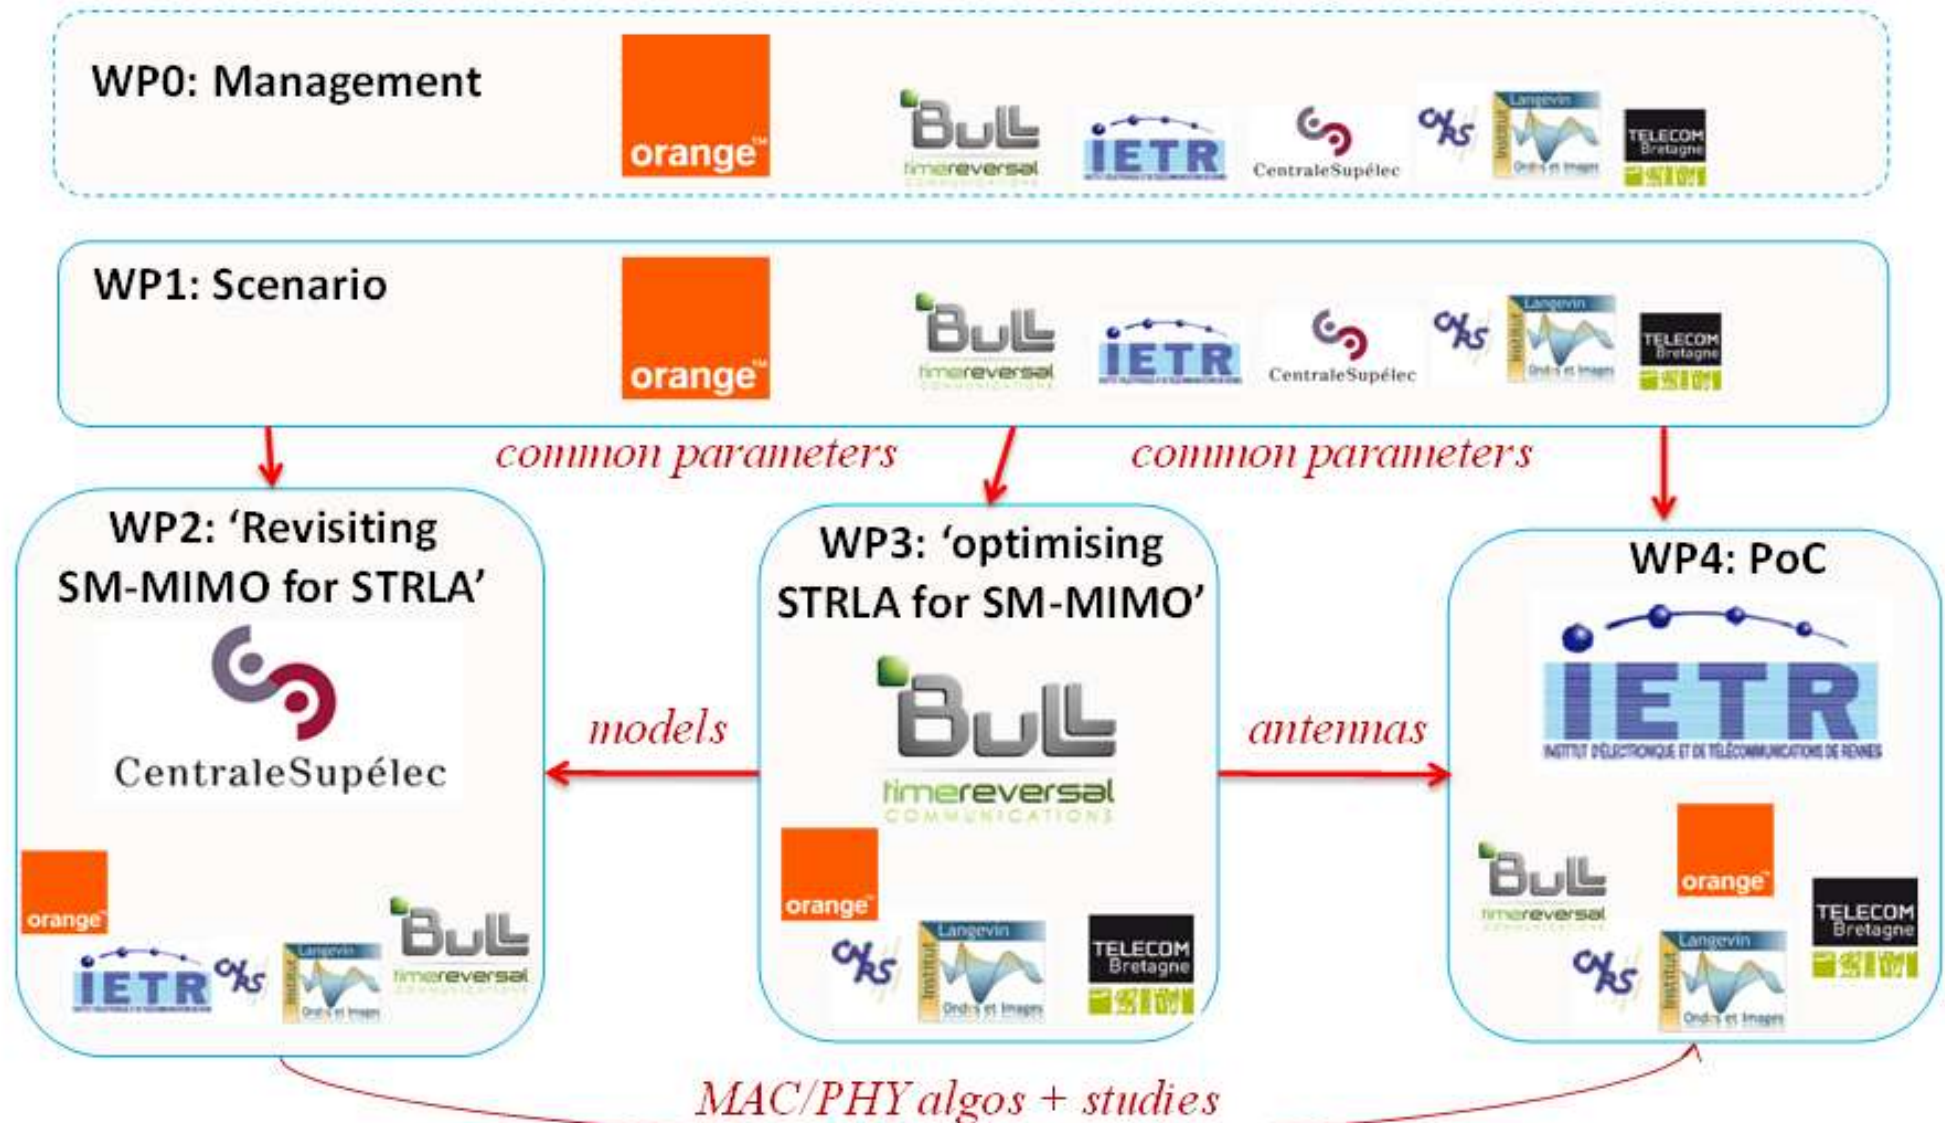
WP0: Management

orange™ Bull timereversal COMMUNICATIONS IETR CentraleSupélec CNRS Institut Langevin Ondes et Images TELECOM Bretagne

WP1: Scenario

orange™ Bull timereversal COMMUNICATIONS IETR CentraleSupélec CNRS Institut Langevin Ondes et Images TELECOM Bretagne

common parameters

common parameters

WP2: 'Revisiting SM-MIMO for STRLA'

CentraleSupélec

orange™ IETR CNRS Institut Langevin Ondes et Images Bull timereversal COMMUNICATIONS

models

WP3: 'optimising STRLA for SM-MIMO'

Bull timereversal COMMUNICATIONS

orange™ CNRS Institut Langevin Ondes et Images TELECOM Bretagne

antennas

WP4: PoC

IETR INSTITUT D'ÉLECTRONIQUE ET DE TÉLÉCOMMUNICATIONS DE RENNES

Bull timereversal COMMUNICATIONS orange™ TELECOM Bretagne CNRS Institut Langevin Ondes et Images

MAC/PHY algos + studies